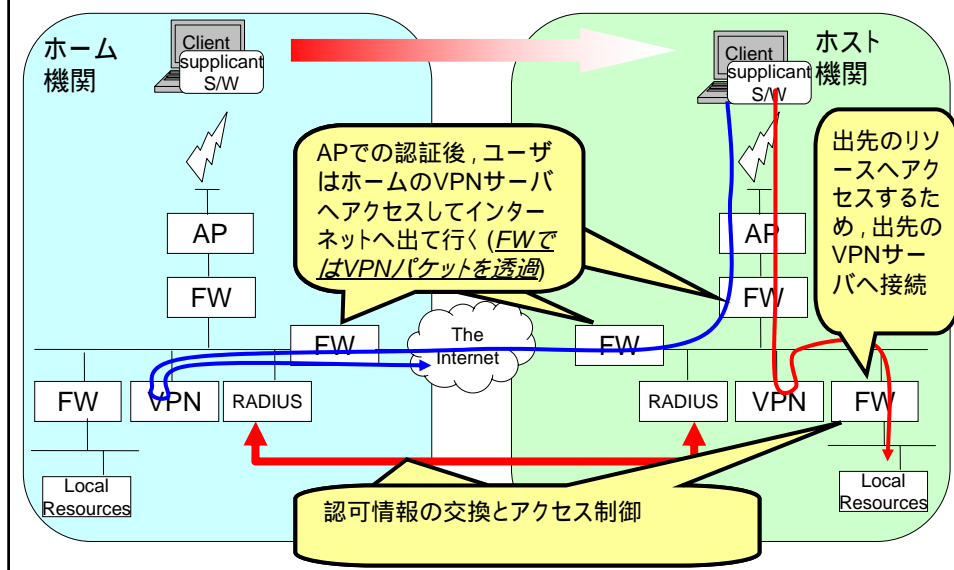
ホーム
機関

Client
supplicant
S/W

ホスト
機関

Client
supplicant
S/W

APでの認証後，ユーザはホームのVPNサーバへアクセスしてインターネットへ出て行く（FWではVPNパケットを透過）

出先のリソースへアクセスするため，出先のVPNサーバへ接続

AP

FW

AP

FW

FW

The Internet

FW

FW

VPN

RADIUS

RADIUS

VPN

FW

Local Resources

Local Resources

認可情報の交換とアクセス制御